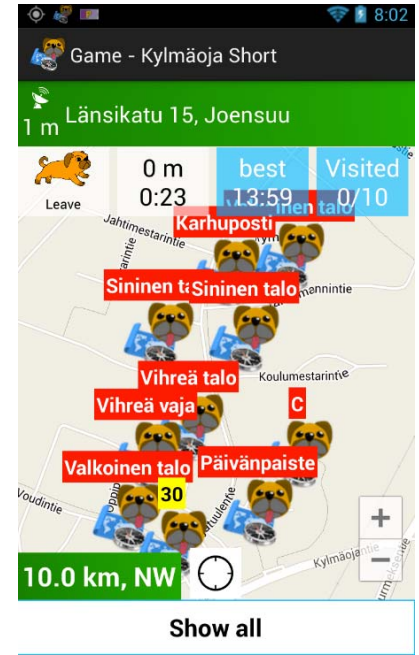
8:02

Game - Kylmäoja Short

1 m Länsikatu 15, Joensuu

Leave

0 m
0:23

best
13:59

Visited
0/10

Karhuposti
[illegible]nen talo
Jahtimestarintie
Sininen ta
Sininen talo
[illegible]mannintie
Vihreä talo
Koulumestarintie
Vihreä vaja
C
Valkoinen talo
Päivänpaiste
30
Voudintie
Kylmäoja

+
−

10.0 km, NW

Show all